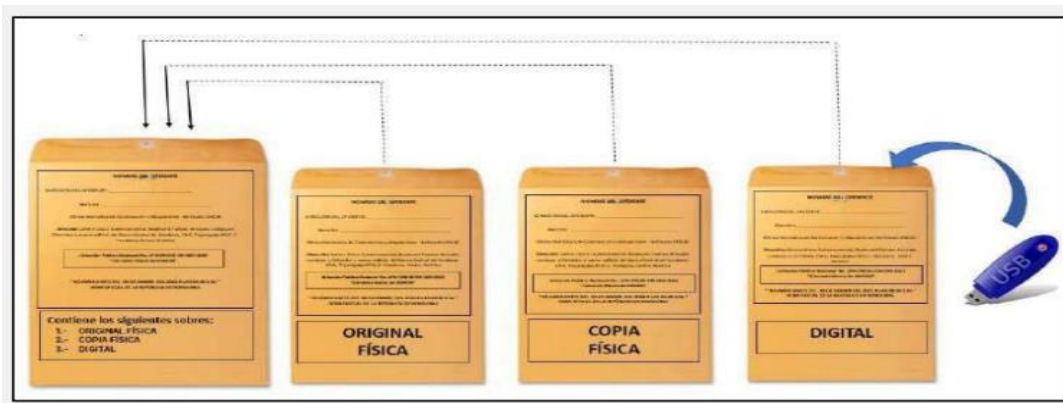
NOMBRE DEL OFERENTE

Contiene los siguientes sobres:
1.- ORIGINAL FÍSICA
2.- COPIA FÍSICA
3.- DIGITAL

NOMBRE DEL OFERENTE

ORIGINAL FÍSICA

NOMBRE DEL OFERENTE

COPIA FÍSICA

NOMBRE DEL OFERENTE

DIGITAL

USB